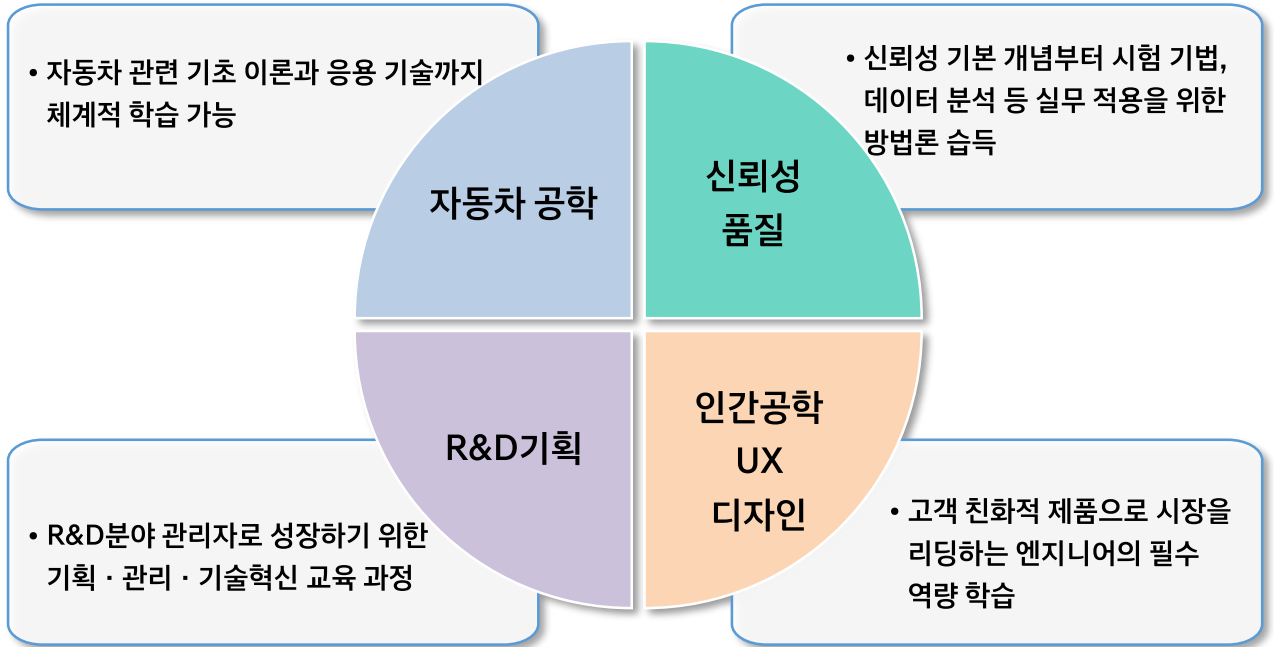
• 자동차 관련 기초 이론과 응용 기술까지 체계적 학습 가능

자동차 공학

• 신뢰성 기본 개념부터 시험 기법, 데이터 분석 등 실무 적용을 위한 방법론 습득

신뢰성 품질

R&D기획

• R&D분야 관리자로 성장하기 위한 기획 · 관리 · 기술혁신 교육 과정

인간공학 UX 디자인

• 고객 친화적 제품으로 시장을 리딩하는 엔지니어의 필수 역량 학습